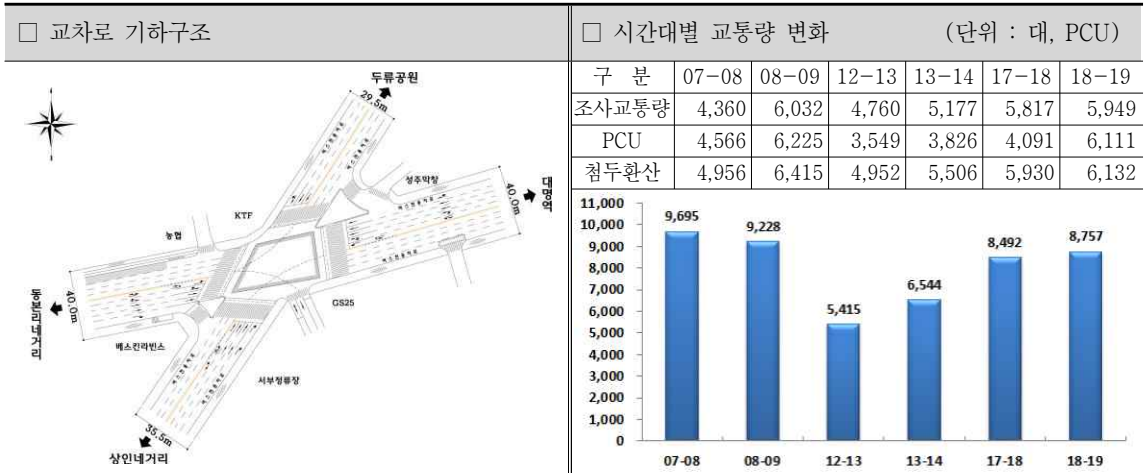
□ 교차로 기하구조

두류공원
29.5m
대명역
40.0m
성주약장
KTF
농협
동본리네거리
40.0m
GS25
베스킨라빈스
서부정류장
35.5m
상인네거리

□ 시간대별 교통량 변화 (단위 : 대, PCU)

| 구 분 | 07-08 | 08-09 | 12-13 | 13-14 | 17-18 | 18-19 |
|---|---|---|---|---|---|---|
| 조사교통량 | 4,360 | 6,032 | 4,760 | 5,177 | 5,817 | 5,949 |
| PCU | 4,566 | 6,225 | 3,549 | 3,826 | 4,091 | 6,111 |
| 첨두환산 | 4,956 | 6,415 | 4,952 | 5,506 | 5,930 | 6,132 |

11,000
10,000
9,000
8,000
7,000
6,000
5,000
4,000
3,000
2,000
1,000
0

9,695
9,228
5,415
6,544
8,492
8,757

07-08
08-09
12-13
13-14
17-18
18-19